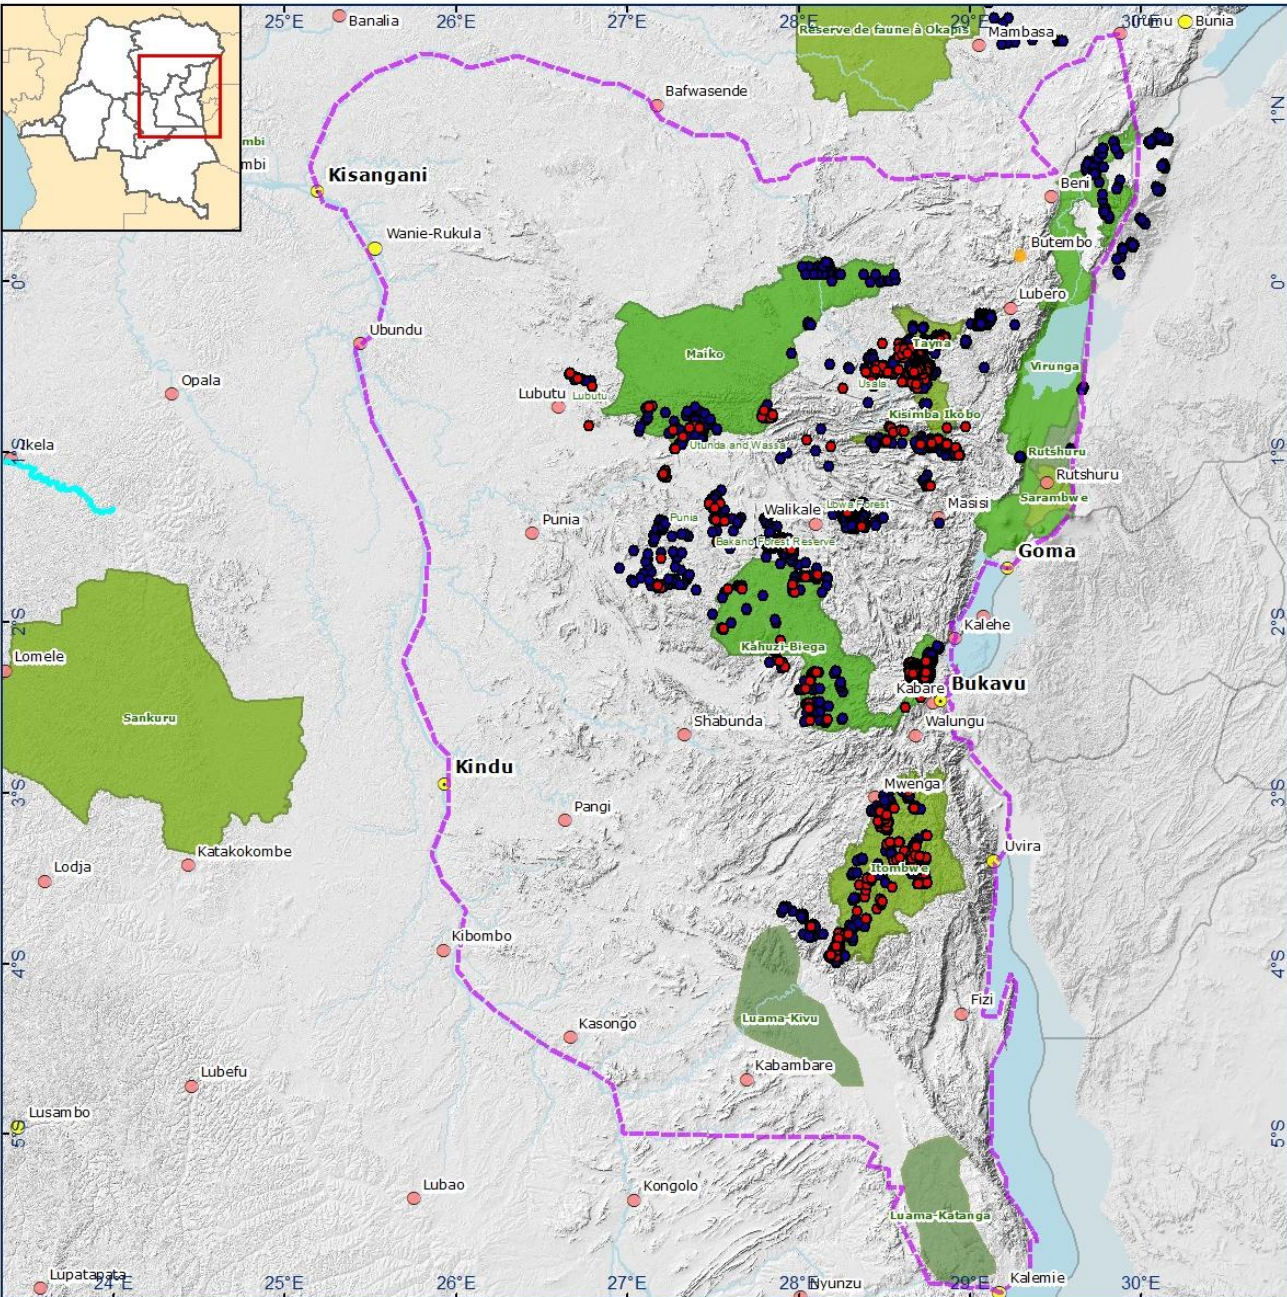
25°E
26°E
27°E
28°E
29°E
30°E
Banalia
Reserve de faune à Okapis
Mambasa
Irumu
Bunia
Bafwasende
1°N
mbi
mbi
Kisangani
Beni
Wanie-Rukula
Butembo
0°
0°
Lubero
Ubundu
Tayna
Maiko
Virunga
Opala
Usala
Lubutu
Lubutu
Kisimba Ikobo
1°S
1°S
Ikela
Utunda and Wassa
Rutshuru
Rutshuru
Sarambwe
Masisi
Walikale
Lowa Forest
Punia
Punia
Bakano Forest Reserve
Goma
2°S
2°S
Kalehe
Lomele
Kahuzi-Biega
Sankuru
Kabare
Bukavu
Shabunda
Walungu
Kindu
3°S
3°S
Mwenga
Pangi
Uvira
Katakokombe
Itombwe
Lodja
Kibombo
4°S
4°S
Fizi
Kasongo
Luama-Kivu
Kabambare
Lubefu
Lusambo
5°S
5°S
Luama-Katanga
Lubao
Kongolo
Lupatapata
24°E
25°E
26°E
27°E
28°E
Nyunzu
29°E
Kalemie
30°E